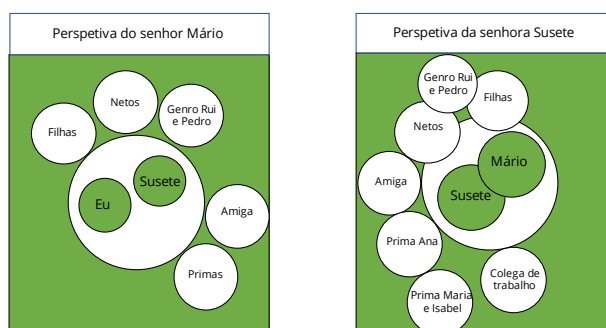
Perspetiva do senhor Mário

Netos

Genro Rui e Pedro

Filhas

Susete

Eu

Amiga

Primas

Perspetiva da senhora Susete

Genro Rui e Pedro

Filhas

Netos

Mário

Amiga

Susete

Prima Ana

Colega de trabalho

Prima Maria e Isabel